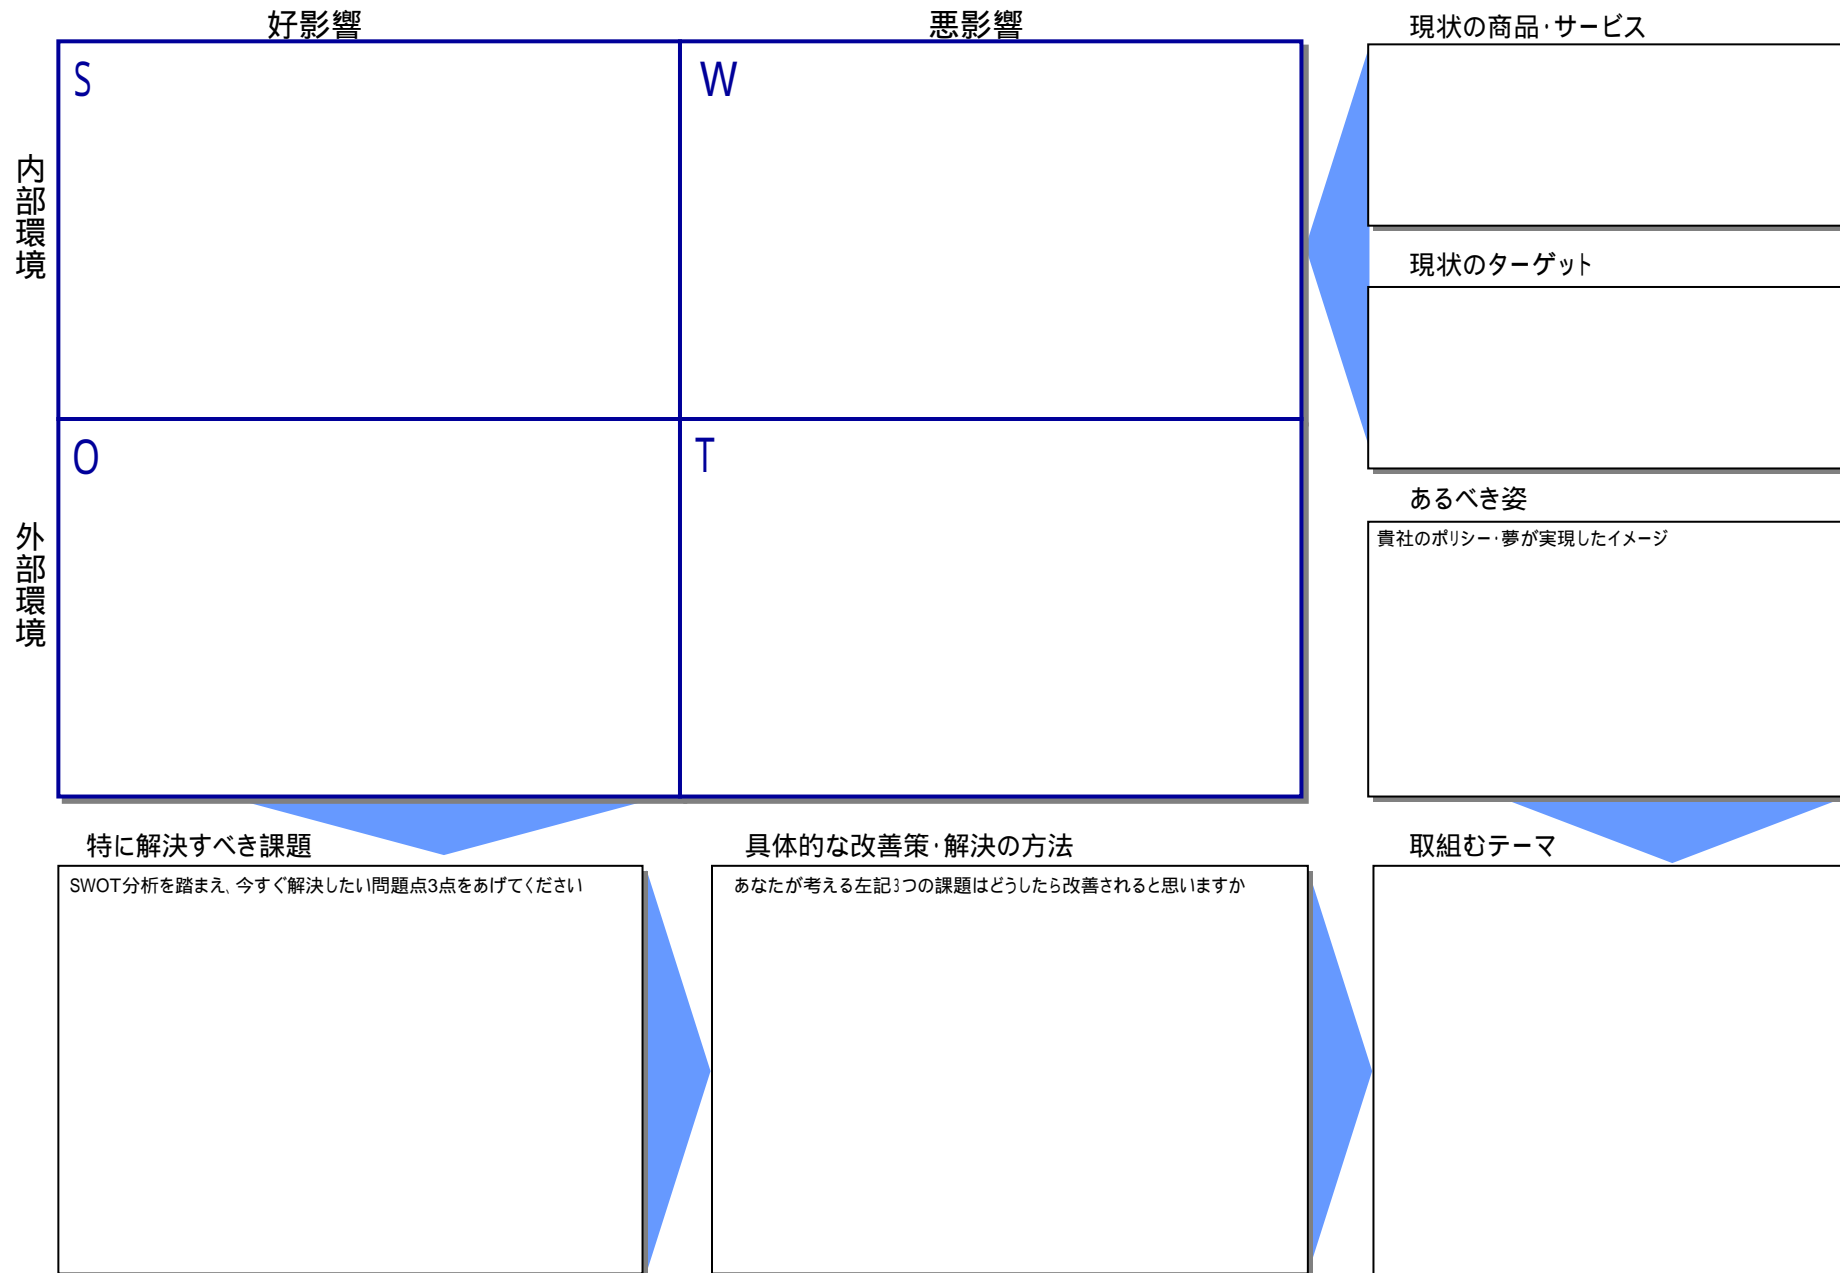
好影響

悪影響

内部環境

外部環境

S

W

O

T

現状の商品･サービス

現状のターゲット

あるべき姿

貴社のポリシー･夢が実現したイメージ

特に解決すべき課題

SWOT分析を踏まえ、今すぐ解決したい問題点3点をあげてください

具体的な改善策･解決の方法

あなたが考える左記3つの課題はどうしたら改善されると思いますか

取組むテーマ